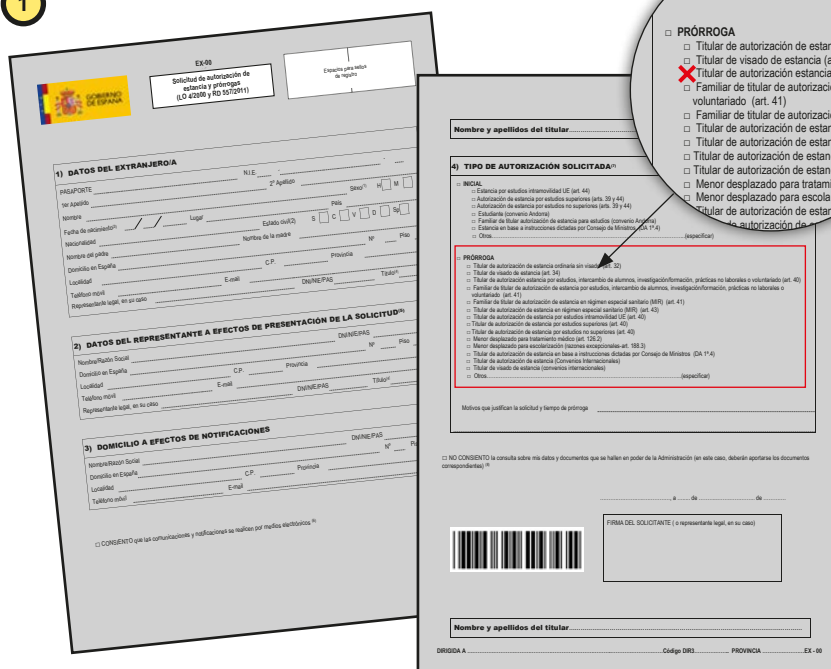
1

EX-00

Solicitud de autorización de estancia y prórrogas (LO 4/2000 y RD 557/2011)

Espacios para sellos de registro

GOBIERNO DE ESPAÑA

1) DATOS DEL EXTRANJERO/A

PASAPORTE
N.I.E.
1er Apellido
2º Apellido
Nombre
Sexo H M
Fecha de nacimiento
Lugar
País
Nacionalidad
Estado civil S C V D Sp
Nombre del padre
Nombre de la madre
Domicilio en España
Nº
Piso
Localidad
C.P.
Provincia
Teléfono móvil
E-mail
Representante legal, en su caso
DNI/NIE/PAS
Título

2) DATOS DEL REPRESENTANTE A EFECTOS DE PRESENTACIÓN DE LA SOLICITUD
Nombre/Razón Social
DNI/NIE/PAS
Domicilio en España
Nº
Piso
Localidad
C.P.
Provincia
Teléfono móvil
E-mail
Representante legal, en su caso
DNI/NIE/PAS
Título

3) DOMICILIO A EFECTOS DE NOTIFICACIONES
Nombre/Razón Social
DNI/NIE/PAS
Domicilio en España
Nº
Localidad
C.P.
Provincia
Teléfono móvil
E-mail

□ CONSIENTO que las comunicaciones y notificaciones se realicen por medios electrónicos

Nombre y apellidos del titular

4) TIPO DE AUTORIZACIÓN SOLICITADA

□ INICIAL
□ Estancia por estudios intramovilidad UE (art. 44)
□ Autorización de estancia por estudios superiores (arts. 39 y 44)
□ Autorización de estancia por estudios no superiores (arts. 39 y 44)
□ Estudiante (convenio Andorra)
□ Familiar de titular de autorización de estancia para estudios (convenio Andorra)
□ Estancia en base a instrucciones dictadas por Consejo de Ministros (DA 1ª.4)
□ Otros (especificar)

□ PRÓRROGA
□ Titular de autorización de estancia ordinaria sin visado (art. 32)
□ Titular de visado de estancia (art. 34)
□ Titular de autorización estancia por estudios, intercambio de alumnos, investigación/formación, prácticas no laborales o voluntariado (art. 40)
□ Familiar de titular de autorización de estancia por estudios, intercambio de alumnos, investigación/formación, prácticas no laborales o voluntariado (art. 41)
□ Familiar de titular de autorización de estancia en régimen especial sanitario (MIR) (art. 41)
□ Titular de autorización de estancia en régimen especial sanitario (MIR) (art. 43)
□ Titular de autorización de estancia por estudios intramovilidad UE (art. 40)
□ Titular de autorización de estancia por estudios superiores (art. 40)
□ Titular de autorización de estancia por estudios no superiores (art. 40)
□ Menor desplazado para tratamiento médico (art. 126.2)
□ Menor desplazado para escolarización (razones excepcionales-art. 188.3)
□ Titular de autorización de estancia en base a instrucciones dictadas por Consejo de Ministros (DA 1ª.4)
□ Titular de autorización de estancia (Convenios Internacionales)
□ Titular de visado de estancia (convenios internacionales)
□ Otros (especificar)

Motivos que justifican la solicitud y tiempo de prórroga

□ NO CONSIENTO la consulta sobre mis datos y documentos que se hallen en poder de la Administración (en este caso, deberán aportarse los documentos correspondientes)

, a de de

FIRMA DEL SOLICITANTE ( o representante legal, en su caso)

Nombre y apellidos del titular

DIRIGIDA A Código DIR3 PROVINCIA EX - 00

□ PRÓRROGA
□ Titular de autorización de estan
□ Titular de visado de estancia (a
Titular de autorización estancia
□ Familiar de titular de autorizaci
voluntariado (art. 41)
□ Familiar de titular de autorizaci
□ Titular de autorización de estan
□ Titular de autorización de estan
□ Titular de autorización de estan
□ Titular de autorización de estan
□ Menor desplazado para tratami
□ Menor desplazado para escola
□ Titular de autorización de estan
□ Titular de autorización de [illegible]